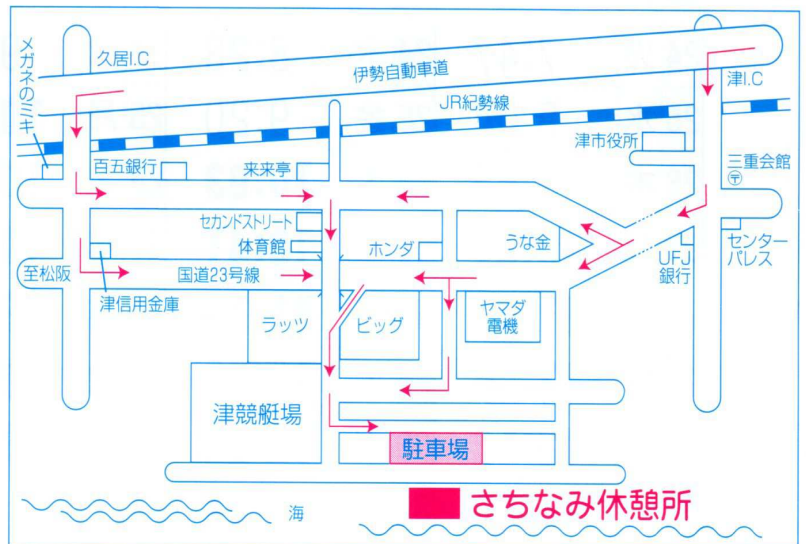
メガネのミキ
久居I.C
伊勢自動車道
津I.C
JR紀勢線
津市役所
三重会館
百五銀行
来来亭
セカンドストリート
体育館
ホンダ
うな金
センターパレス
UFJ銀行
至松阪
国道23号線
津信用金庫
ラッツ
ビッグ
ヤマダ電機
津競艇場
駐車場
海
さちなみ休憩所